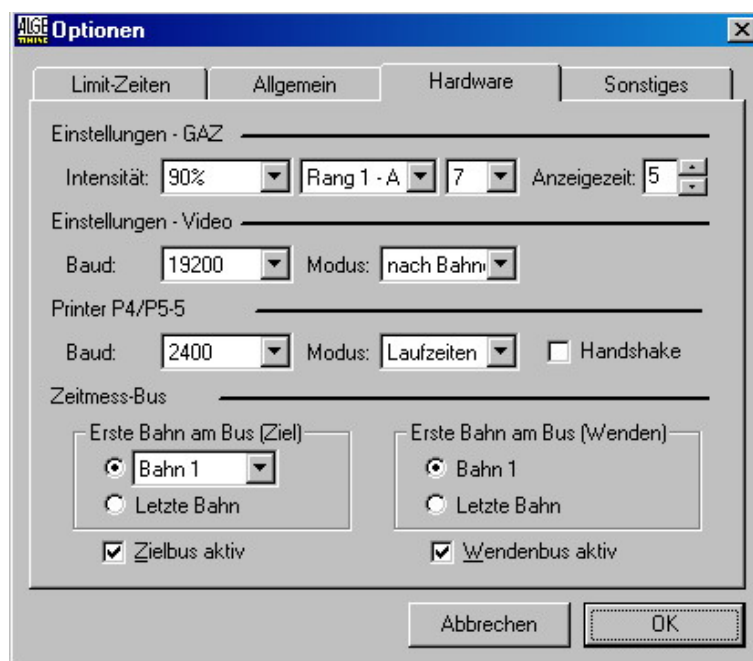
ALGE TIMING Optionen

Limit-Zeiten | Allgemein | Hardware | Sonstiges

Einstellungen - GAZ

Intensität: 90% | Rang 1 - A | 7 | Anzeigezeit: 5

Einstellungen - Video

Baud: 19200 | Modus: nach Bahn

Printer P4/P5-5

Baud: 2400 | Modus: Laufzeiten | Handshake

Zeitmess-Bus

Erste Bahn am Bus (Ziel)
Bahn 1
Letzte Bahn

Erste Bahn am Bus (Wenden)
Bahn 1
Letzte Bahn

Zielbus aktiv

Wendenbus aktiv

Abbrechen | OK